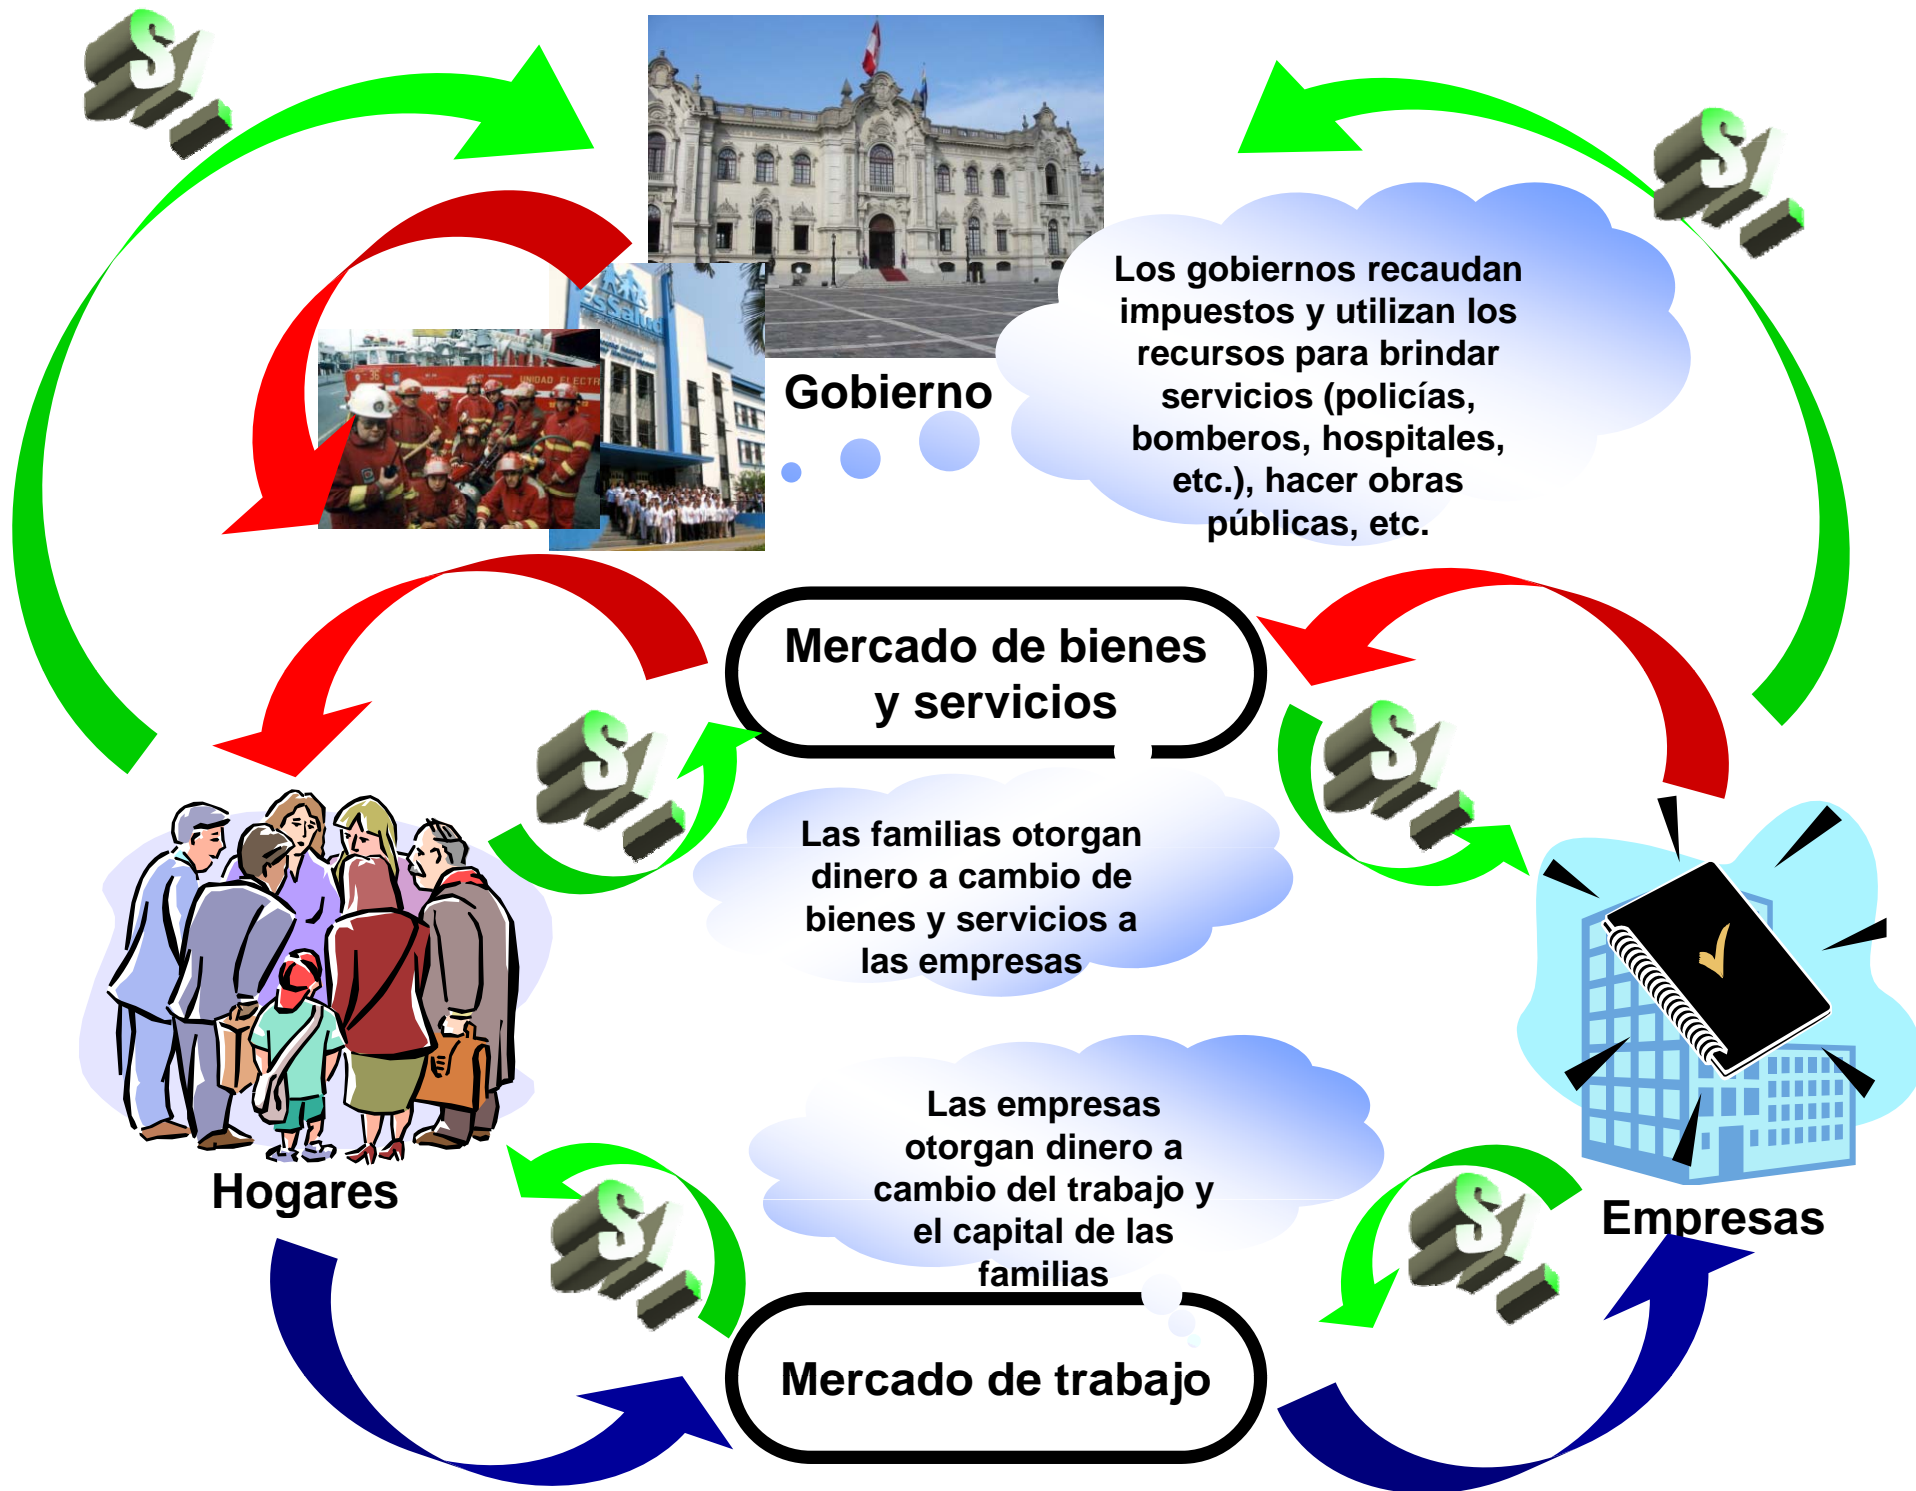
S/.

S/.

Gobierno

Los gobiernos recaudan impuestos y utilizan los recursos para brindar servicios (policías, bomberos, hospitales, etc.), hacer obras públicas, etc.

Mercado de bienes y servicios

S/.

S/.

Las familias otorgan dinero a cambio de bienes y servicios a las empresas

Hogares

Empresas

Las empresas otorgan dinero a cambio del trabajo y el capital de las familias

S/.

S/.

Mercado de trabajo